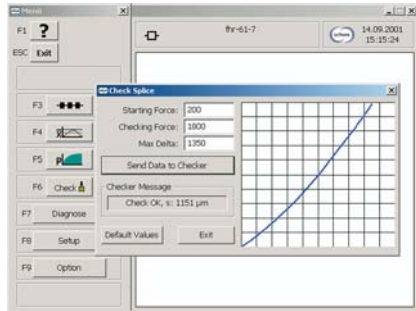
Menü
F1 ?
ESC Exit
F3
F4
F5
F6 Check
F7 Diagnose
F8 Setup
F9 Option
fhr-61-7
14.09.2001
15:15:24
Check Splice
Starting Force: 200
Checking Force: 1800
Max Delta: 1350
Send Data to Checker
Checker Message
Check OK, s: 1151 µm
Default Values
Exit